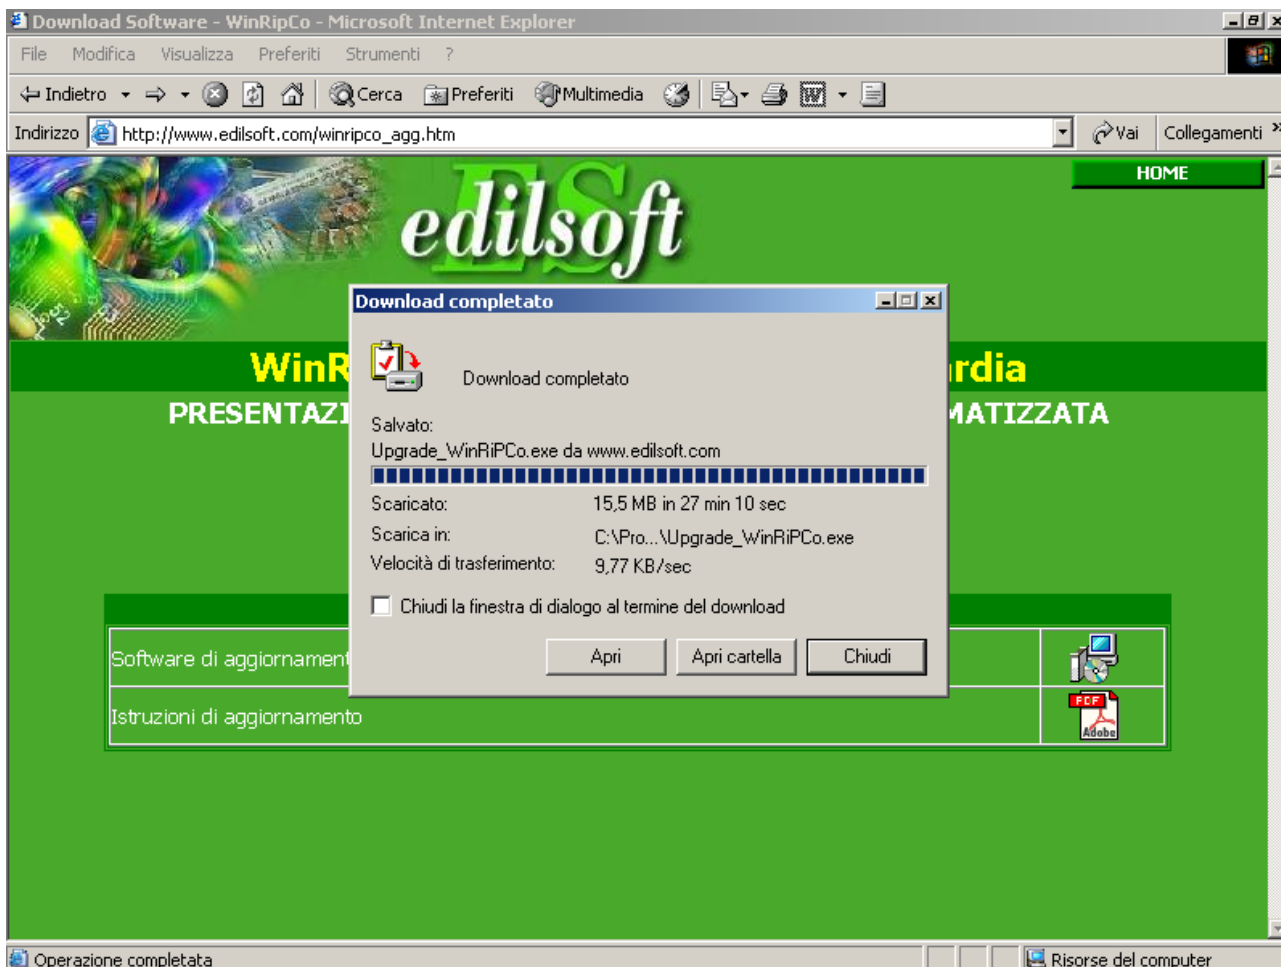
Download Software - WinRipCo - Microsoft Internet Explorer

File Modifica Visualizza Preferiti Strumenti ?

Indietro Cerca Preferiti Multimedia

Indirizzo http://www.edilsoft.com/winripco_agg.htm Vai Collegamenti

HOME

edilsoft

WinR rdia

PRESENTAZI MATIZZATA

Software di aggiornament

Istruzioni di aggiornamento

PDF Adobe

Download completato

Download completato

Salvato:
Upgrade_WinRiPCo.exe da www.edilsoft.com

Scaricato: 15,5 MB in 27 min 10 sec
Scarica in: C:\Pro...\Upgrade_WinRiPCo.exe
Velocità di trasferimento: 9,77 KB/sec

Chiudi la finestra di dialogo al termine del download

Apri Apri cartella Chiudi

Operazione completata Risorse del computer